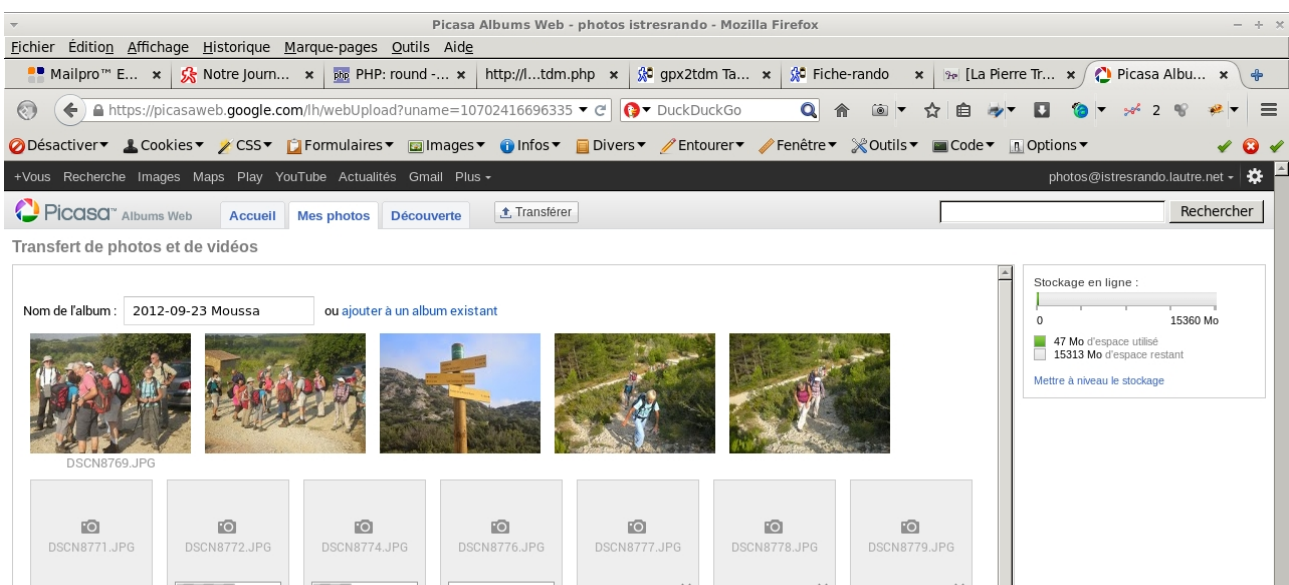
Picasa Albums Web - photos istresrando - Mozilla Firefox

Fichier Édition Affichage Historique Marque-pages Outils Aide

Mailpro™ E... × | Notre Journ... × | PHP: round -... × | http://l...tdm.php × | gpx2tdm Ta... × | Fiche-rando × | [La Pierre Tr... × | Picasa Albu... ×

https://picasaweb.google.com/lh/webUpload?uname=10702416696335 | DuckDuckGo | 2

Désactiver▾ Cookies▾ CSS▾ Formulaires▾ Images▾ Infos▾ Divers▾ Entourer▾ Fenêtre▾ Outils▾ Code▾ Options▾

+Vous Recherche Images Maps Play YouTube Actualités Gmail Plus ▾

photos@istresrando.lautre.net ▾

Picasa™ Albums Web | Accueil | Mes photos | Découverte | Transférer | Rechercher

Transfert de photos et de vidéos

Nom de l'album : 2012-09-23 Moussa ou ajouter à un album existant

DSCN8769.JPG

DSCN8771.JPG DSCN8772.JPG DSCN8774.JPG DSCN8776.JPG DSCN8777.JPG DSCN8778.JPG DSCN8779.JPG

Stockage en ligne :

0 15360 Mo

47 Mo d'espace utilisé
15313 Mo d'espace restant

Mettre à niveau le stockage